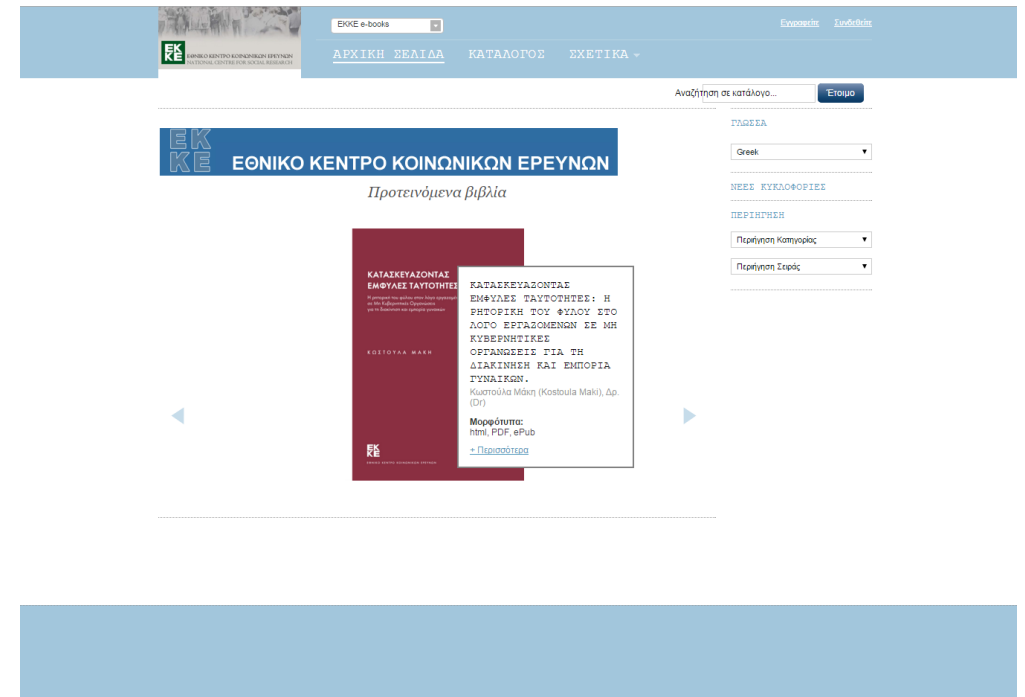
EK KE ΕΘΝΙΚΟ ΚΕΝΤΡΟ ΚΟΙΝΩΝΙΚΩΝ ΕΡΕΥΝΩΝ NATIONAL CENTRE FOR SOCIAL RESEARCH

EKKE e-books

Εγγραφείτε Συνδεθείτε

ΑΡΧΙΚΗ ΣΕΛΙΔΑ ΚΑΤΑΛΟΓΟΣ ΣΧΕΤΙΚΑ

Αναζήτηση σε κατάλογο... Έτοιμο

EK KE ΕΘΝΙΚΟ ΚΕΝΤΡΟ ΚΟΙΝΩΝΙΚΩΝ ΕΡΕΥΝΩΝ

Προτεινόμενα βιβλία

ΚΑΤΑΣΚΕΥΑΖΟΝΤΑΣ ΕΜΦΥΛΕΣ ΤΑΥΤΟΤΗΤΕΣ

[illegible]

ΚΩΣΤΟΥΛΑ ΜΑΚΗ

EK KE

ΚΑΤΑΣΚΕΥΑΖΟΝΤΑΣ ΕΜΦΥΛΕΣ ΤΑΥΤΟΤΗΤΕΣ: Η ΡΗΤΟΡΙΚΗ ΤΟΥ ΦΥΛΟΥ ΣΤΟ ΛΟΓΟ ΕΡΓΑΖΟΜΕΝΩΝ ΣΕ ΜΗ ΚΥΒΕΡΝΗΤΙΚΕΣ ΟΡΓΑΝΩΣΕΙΣ ΓΙΑ ΤΗ ΔΙΑΚΙΝΗΣΗ ΚΑΙ ΕΜΠΟΡΙΑ ΓΥΝΑΙΚΩΝ.
Κωστούλα Μάκη (Kostoula Maki), Δρ. (Dr)

Μορφότυπα:
html, PDF, ePub

+ Περισσότερα

ΓΛΩΣΣΑ

Greek

ΝΕΕΣ ΚΥΚΛΟΦΟΡΙΕΣ

ΠΕΡΙΗΓΗΣΗ

Περιήγηση Κατηγορίας

Περιήγηση Σειράς